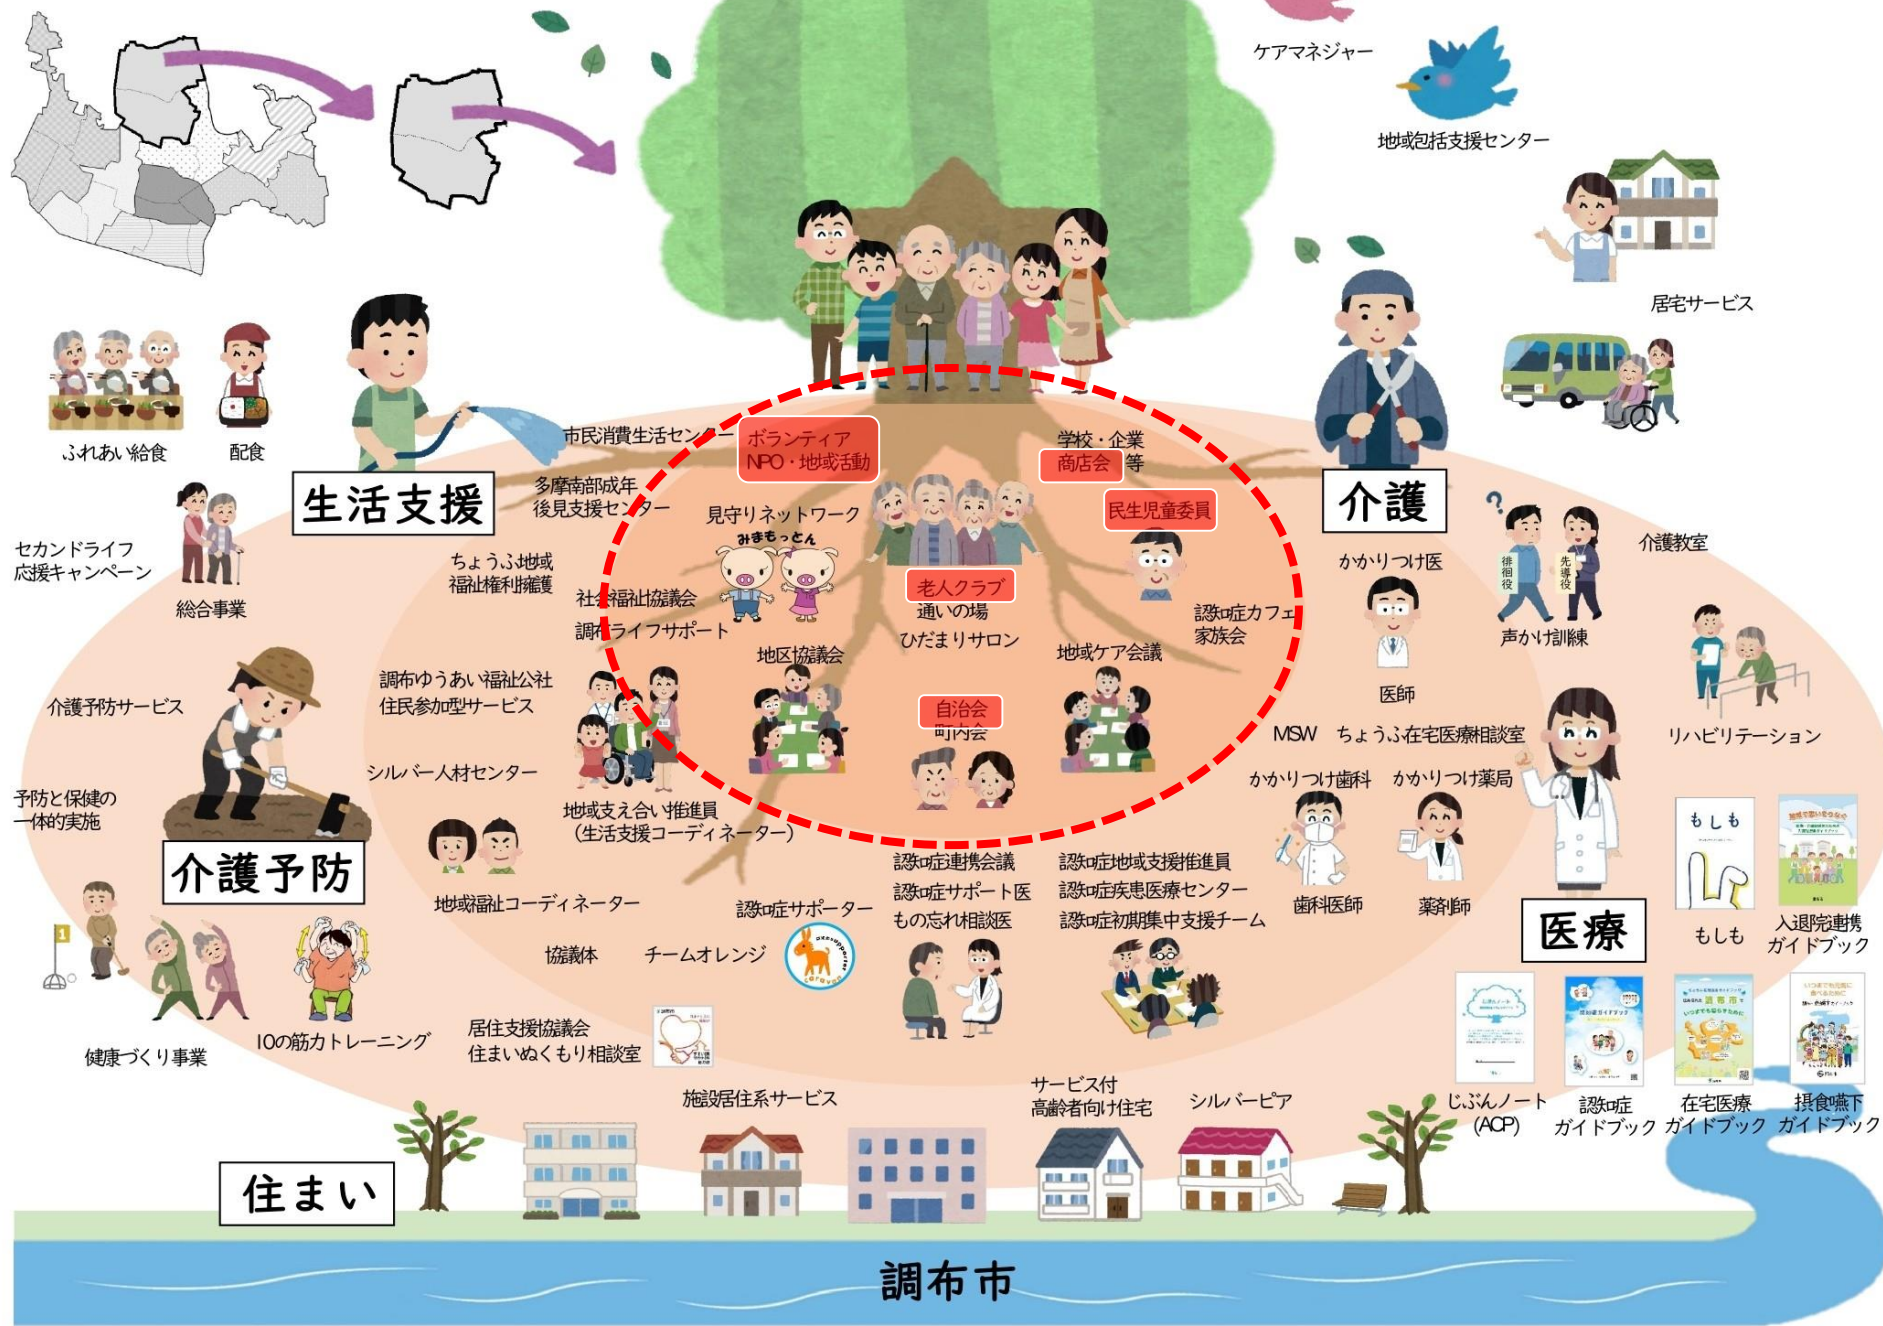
ケアマネジャー

地域包括支援センター

居宅サービス

ふれあい給食

配食

生活支援

市民消費生活センター

ボランティア
NPO・地域活動

学校・企業
商店会 等

多摩南部成年後見支援センター

見守りネットワーク

みまもっとん

民生児童委員

介護

介護教室

セカンドライフ応援キャンペーン

総合事業

ちょうふ地域福祉権利擁護

社会福祉協議会

調布ライフサポート

老人クラブ
通いの場
ひだまりサロン

認知症カフェ
家族会

かかりつけ医

排徊役

先導役

声かけ訓練

地区協議会

地域ケア会議

医師

介護予防サービス

調布ゆうあい福祉公社
住民参加型サービス

自治会
町内会

MSW

ちょうふ在宅医療相談室

リハビリテーション

予防と保健の一体的実施

シルバー人材センター

かかりつけ歯科

かかりつけ薬局

地域支え合い推進員
（生活支援コーディネーター）

介護予防

認知症連携会議
認知症サポート医
もの忘れ相談医

認知症地域支援推進員
認知症疾患医療センター
認知症初期集中支援チーム

もしも

地域福祉コーディネーター

認知症サポーター

歯科医師

薬剤師

医療

もしも

入退院連携ガイドブック

協議体

チームオレンジ

健康づくり事業

10の筋力トレーニング

居住支援協議会
住まいぬくもり相談室

施設居住系サービス

サービス付
高齢者向け住宅

シルバーピア

じぶんノート
（ACP）

認知症
ガイドブック

在宅医療
ガイドブック

摂食嚥下
ガイドブック

住まい

調布市